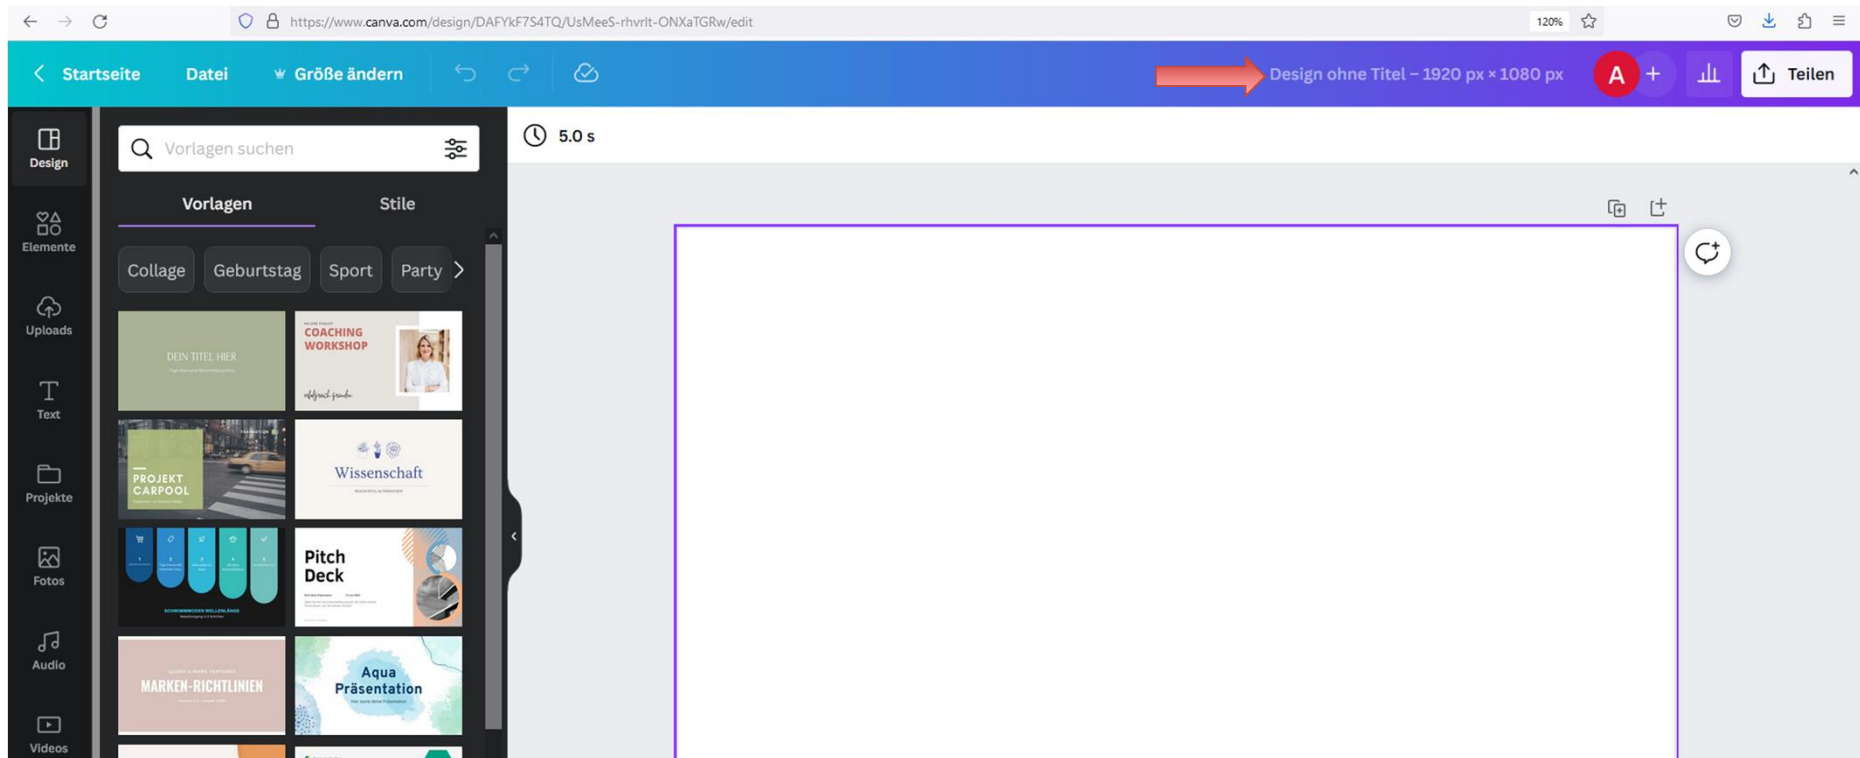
https://www.canva.com/design/DAFYkF7S4TQ/UsMeeS-rhvrlt-ONXaTGRw/edit

120%

Startseite Datei Größe ändern

Design ohne Titel – 1920 px × 1080 px

A

Teilen

Design

Elemente

Uploads

Text

Projekte

Fotos

Audio

Videos

Vorlagen suchen

Vorlagen Stile

Collage Geburtstag Sport Party

DEIN TITEL HIER

COACHING WORKSHOP

PROJEKT CARPOOL

Wissenschaft

Pitch Deck

SCHWIMMENDEN WELLENLÄNGE

MARKEN-RICHTLINIEN

Aqua Präsentation

5.0 s